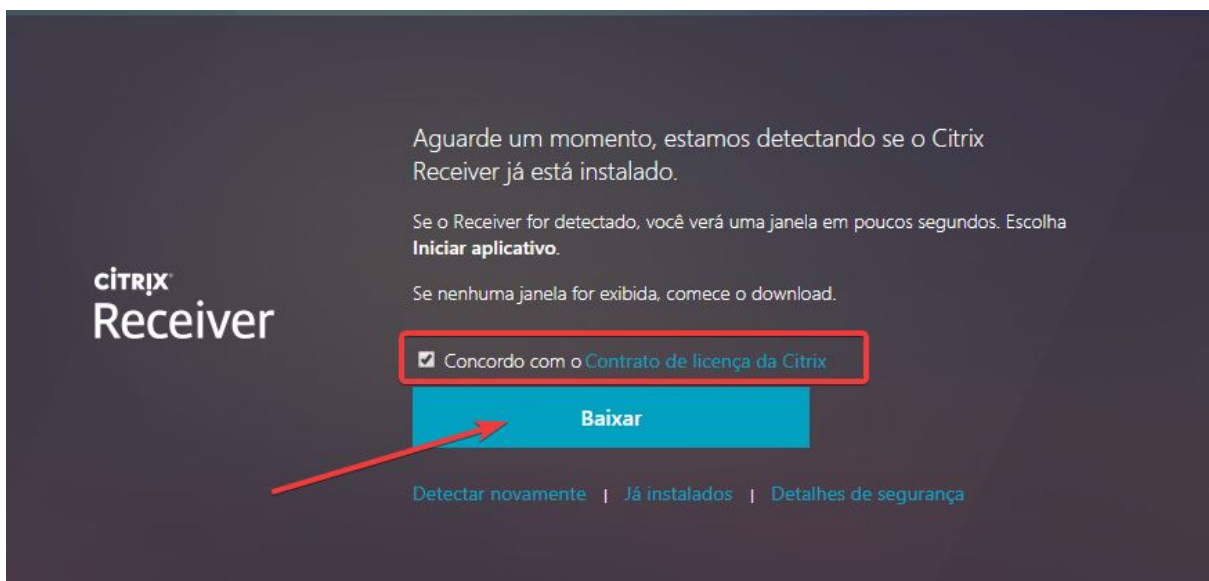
CITRIX
Receiver

Aguarde um momento, estamos detectando se o Citrix Receiver já está instalado.

Se o Receiver for detectado, você verá uma janela em poucos segundos. Escolha **Iniciar aplicativo**.

Se nenhuma janela for exibida, comece o download.

Concordo com o Contrato de licença da Citrix

Baixar

Detectar novamente | Já instalados | Detalhes de segurança